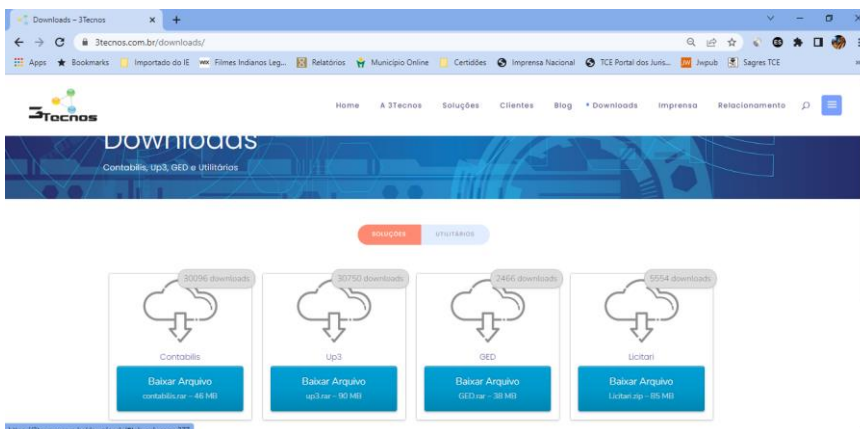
Downloads – 3Tecnos
3tecnos.com.br/downloads/
Apps Bookmarks Importado do IE Filmes Indianos Leg... Relatórios Município Online Certidões Imprensa Nacional TCE Portal dos Juris... Jwpub Sagres TCE

3Tecnos
Home A 3Tecnos Soluções Clientes Blog • Downloads Imprensa Relacionamento

Downloads
Contabilis, Up3, GED e Utilitários

SOLUÇÕES UTILITÁRIOS

30096 downloads
Contabilis
Baixar Arquivo
contabilis.rar – 46 MB

30750 downloads
Up3
Baixar Arquivo
up3.rar – 90 MB

2466 downloads
GED
Baixar Arquivo
GED.rar – 38 MB

5554 downloads
Licitari
Baixar Arquivo
Licitari.zip – 85 MB

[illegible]